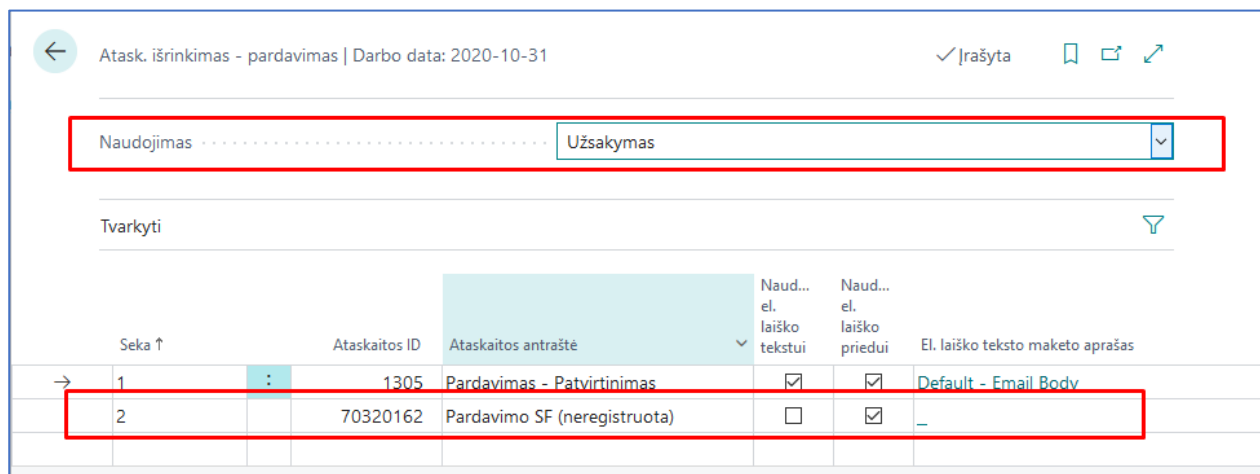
Atask. išrinkimas - pardavimas | Darbo data: 2020-10-31

✓ Įrašyta

Naudojimas

Užsakymas

Tvarkyti

| Seka ↑ | | Ataskaitos ID | Ataskaitos antraštė | Naud... el. laiško tekstui | Naud... el. laiško priedui | El. laiško teksto maketo aprašas |
|---|---|---|---|---|---|---|
| 1 | ⋮ | 1305 | Pardavimas - Patvirtinimas | ☑ | ☑ | Default - Email Body |
| 2 | | 70320162 | Pardavimo SF (neregistruota) | ☐ | ☑ | _ |